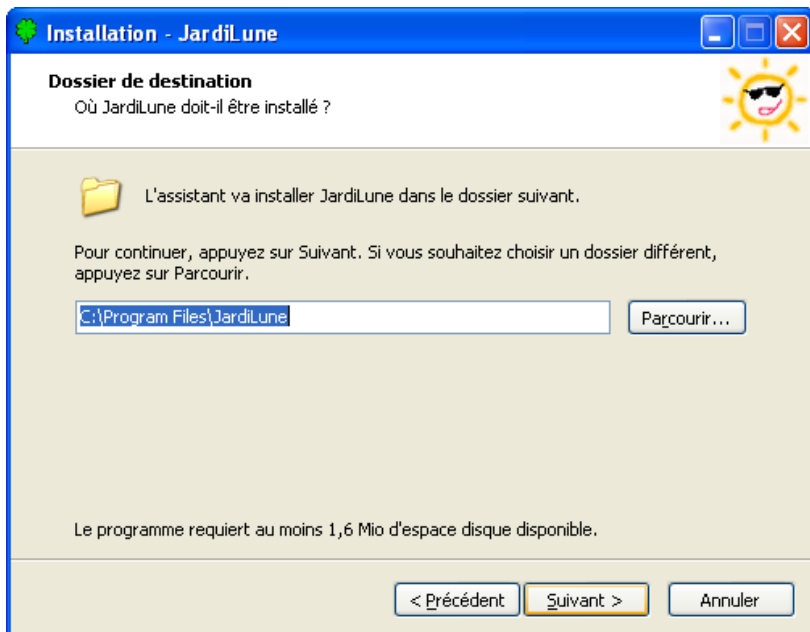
Installation - JardiLune

Dossier de destination
Où JardiLune doit-il être installé ?

L'assistant va installer JardiLune dans le dossier suivant.

Pour continuer, appuyez sur Suivant. Si vous souhaitez choisir un dossier différent, appuyez sur Parcourir.

C:\Program Files\JardiLune

Parcourir...

Le programme requiert au moins 1,6 Mio d'espace disque disponible.

< Précédent

Suivant >

Annuler